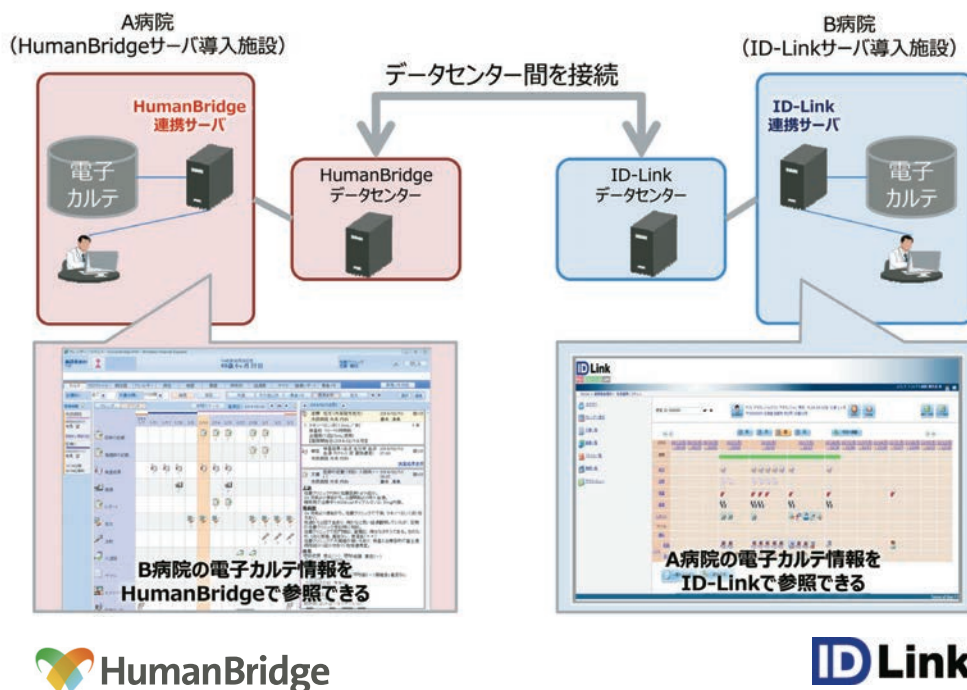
A病院
（HumanBridgeサーバ導入施設）

B病院
（ID-Linkサーバ導入施設）

データセンター間を接続

HumanBridge
連携サーバ

電子
カルテ

HumanBridge
データセンター

ID-Link
データセンター

ID-Link
連携サーバ

電子
カルテ

B病院の電子カルテ情報を
HumanBridgeで参照できる

ID Link

A病院の電子カルテ情報を
ID-Linkで参照できる

HumanBridge

ID Link